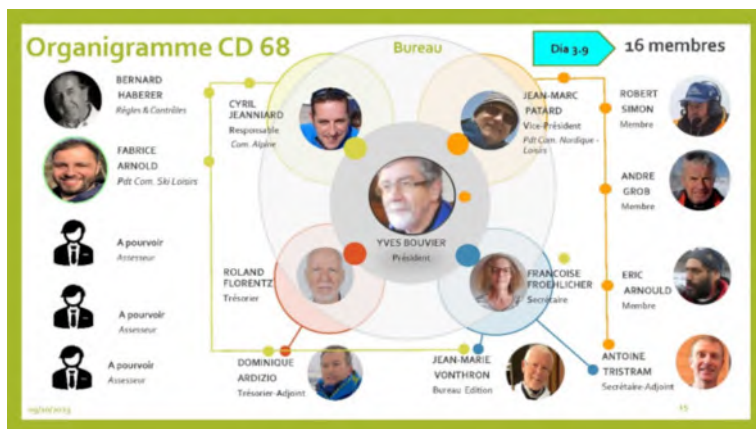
Organigramme CD 68

Bureau

Dia 3.9

16 membres

BERNARD HABERER
Règles & Contrôles

FABRICE ARNOLD
Pdt Com. Ski Loisirs

A pourvoir
Assesseur

A pourvoir
Assesseur

A pourvoir
Assesseur

CYRIL JEANNIARD
Responsable
Com. Alpine

JEAN-MARC PATARD
Vice-Président
Pdt Com. Nordique - Loisirs

YVES BOUVIER
Président

ROLAND FLORENTZ
Trésorier

FRANCOISE FROEHLICHER
Secrétaire

ROBERT SIMON
Membre

ANDRE GROB
Membre

ERIC ARNOULD
Membre

DOMINIQUE ARDIZIO
Trésorier-Adjoint

JEAN-MARIE VONTHRON
Bureau Edition

ANTOINE TRISTRAM
Secrétaire-Adjoint

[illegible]

15